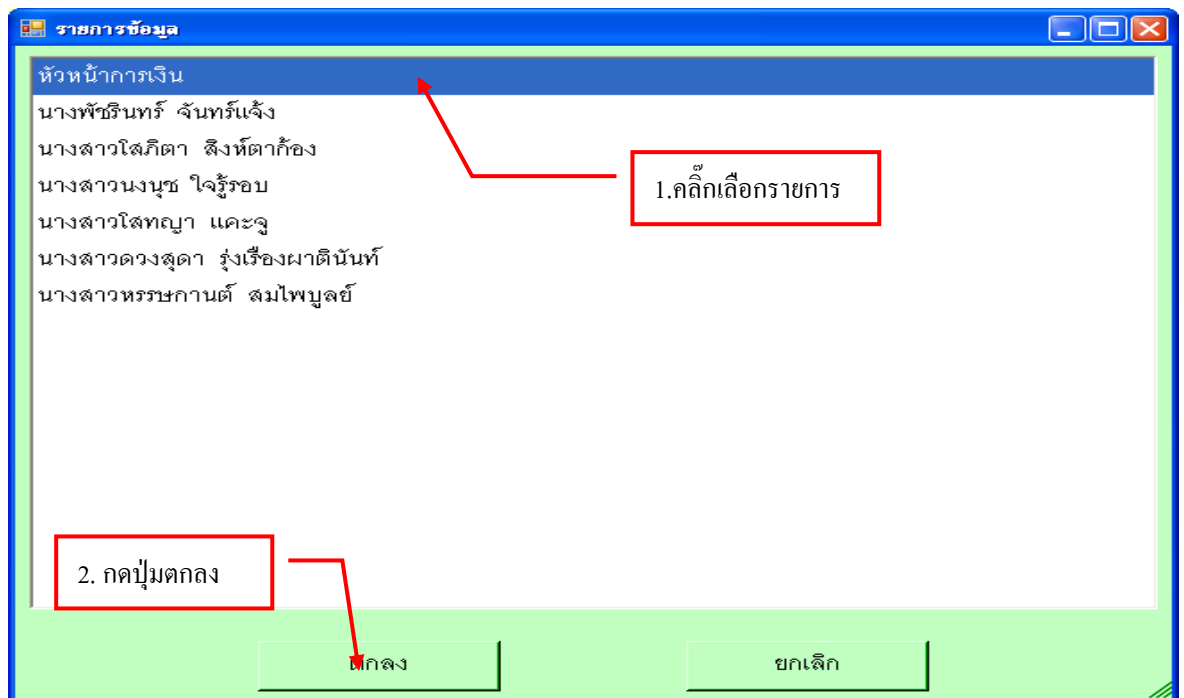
รายการข้อมูล

หัวหน้าการเงิน
นางพัชรินทร์ จันทร์แจ้ง
นางสาวโสภิตา สิงห์ตาก้อง
นางสาวนงนุช ใจรู้รอบ
นางสาวโสทญา แคะจู
นางสาวดวงสุดา รุ่งเรืองผาตินันท์
นางสาวหรรษกานต์ สมไพบูลย์

1.คลิ๊กเลือกรายการ

2. กดปุ่มตกลง

ตกลง

ยกเลิก